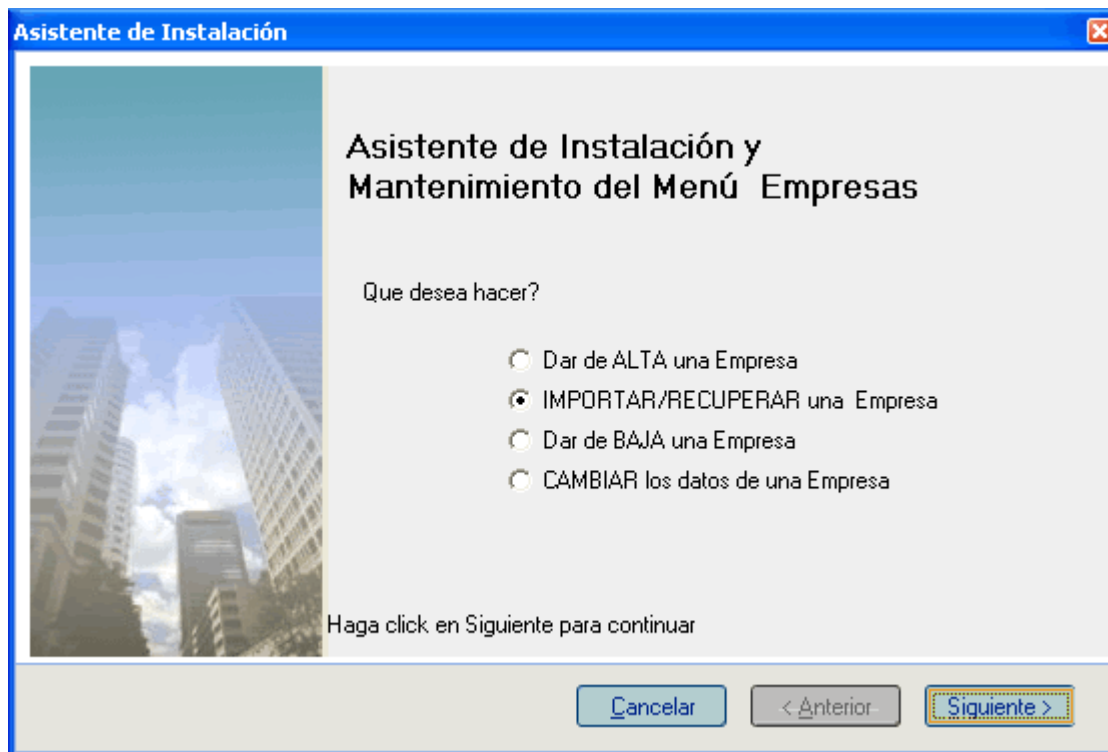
Asistente de Instalación

Asistente de Instalación y Mantenimiento del Menú Empresas

Que desea hacer?

Dar de ALTA una Empresa

IMPORTAR/RECUPERAR una Empresa

Dar de BAJA una Empresa

CAMBIAR los datos de una Empresa

Haga click en Siguiente para continuar

Cancelar

< Anterior

Siguiente >